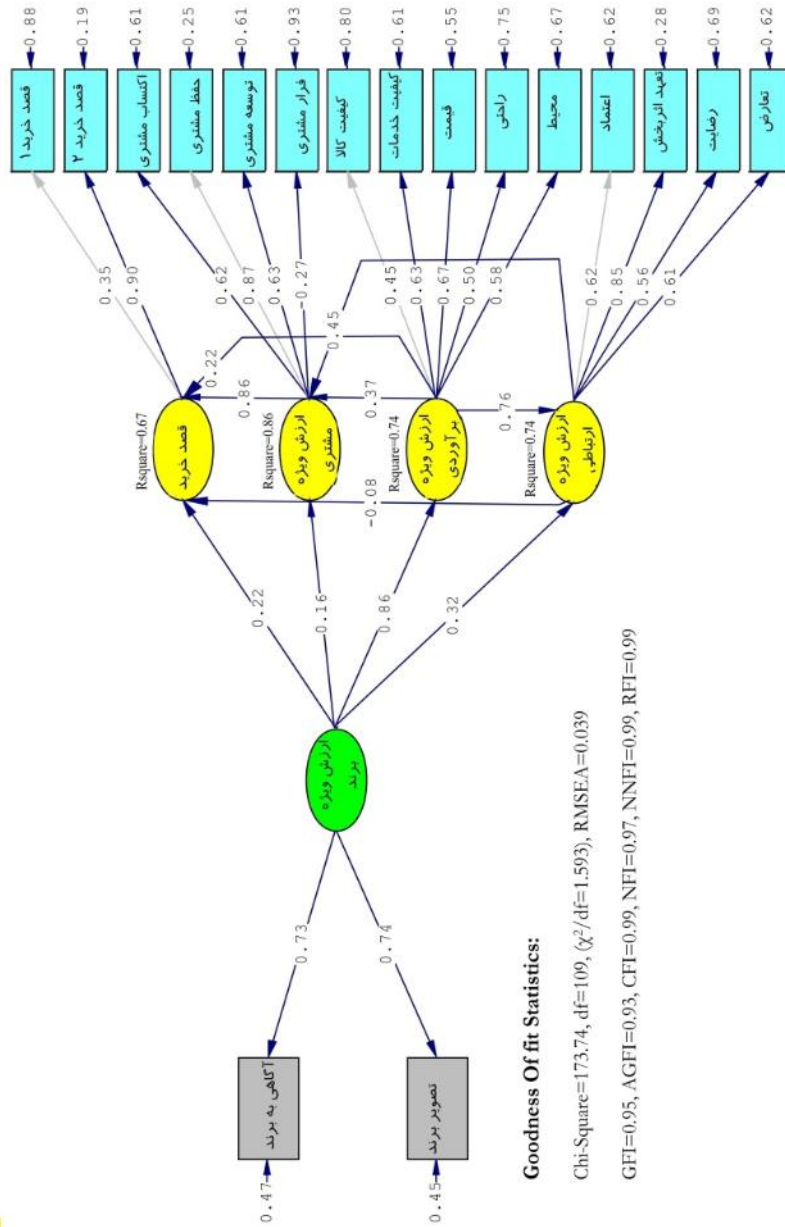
0.88 قصد خرید ۱
0.19 قصد خرید ۲
0.61 اکتساب مشتری
0.25 حفظ مشتری
0.61 توسعه مشتری
0.93 فرار مشتری
0.80 کیفیت کالا
0.61 کیفیت خدمات
0.55 قیمت
0.75 راحتی
0.67 محیط
0.62 اعتماد
0.28 تعهد اثربخش
0.69 رضایت
0.62 تعارض

0.35
0.90
0.62
0.87
0.63
0.27
0.45
0.63
0.67
0.50
0.58
0.62
0.85
0.56
0.61

0.22
0.45
0.86
0.37
0.76
-0.08

Rsquare=0.67 قصد خرید
Rsquare=0.86 ارزش ویژه مشتری
Rsquare=0.74 ارزش ویژه برآوردی
Rsquare=0.74 ارزش ویژه ارتباطی

0.22
0.16
0.86
0.32

ارزش ویژه برند

0.73
0.74

0.47 آگاهی به برند
0.45 تصویر برند

Goodness Of fit Statistics:

Chi-Square=173.74, df=109, ($\chi^2$/df=1.593), RMSEA=0.039

GFI=0.95, AGFI=0.93, CFI=0.99, NFI=0.97, NNFI=0.99, RFI=0.99